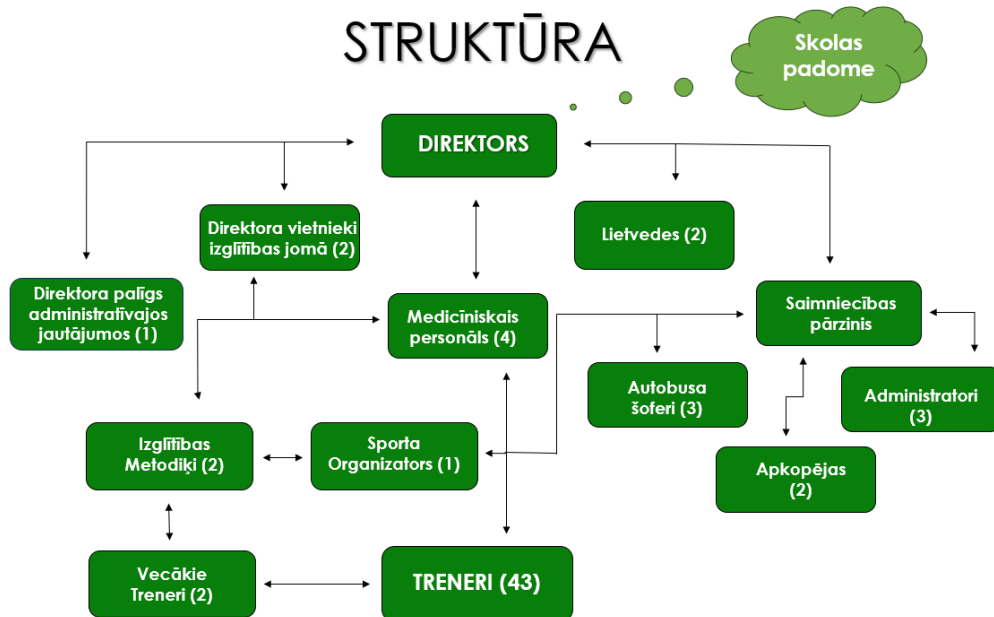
STRUKTŪRA

Skolas padome

DIREKTORS

Direktora vietnieki izglītības jomā (2)

Lietvedes (2)

Direktora palīgs administratīvajos jautājumos (1)

Medicīniskais personāls (4)

Saimniecības pārzinis

Autobusa šoferi (3)

Administratori (3)

Izglītības Metodiķi (2)

Sporta Organizators (1)

Apkopējas (2)

Vecākie Treneri (2)

TRENERI (43)